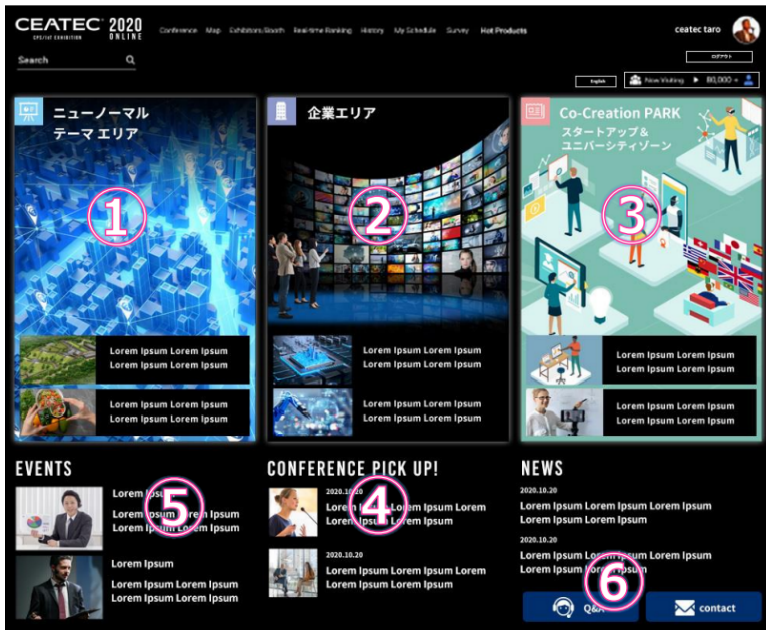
CEATEC 2020 ONLINE

Conference Map Exhibitors/Booth Real-time Ranking History My Schedule Survey Hot Products

ceatec taro

ログアウト

Search

English

Now Visiting ▶ 80,000 +

ニューノーマル テーマ エリア

①

Lorem Ipsum Lorem Ipsum Lorem Ipsum Lorem Ipsum

Lorem Ipsum Lorem Ipsum Lorem Ipsum Lorem Ipsum

企業エリア

②

Lorem Ipsum Lorem Ipsum Lorem Ipsum Lorem Ipsum

Lorem Ipsum Lorem Ipsum Lorem Ipsum Lorem Ipsum

Co-Creation PARK スタートアップ& ユニバーシティゾーン

③

Lorem Ipsum Lorem Ipsum Lorem Ipsum Lorem Ipsum

Lorem Ipsum Lorem Ipsum Lorem Ipsum Lorem Ipsum

EVENTS

Lorem Ipsum

⑤

Lorem Ipsum Lorem Ipsum Lorem Ipsum Lorem Ipsum

Lorem Ipsum

Lorem Ipsum Lorem Ipsum Lorem Ipsum Lorem Ipsum

CONFERENCE PICK UP!

2020.10.20

④

Lorem Ipsum Lorem Ipsum Lorem Lorem Ipsum Lorem Ipsum

2020.10.20

Lorem Ipsum Lorem Ipsum Lorem Lorem Ipsum Lorem Ipsum

NEWS

2020.10.20

Lorem Ipsum Lorem Ipsum Lorem Ipsum Lorem Ipsum Lorem Ipsum

2020.10.20

Lorem Ipsum Lorem Ipsum Lorem Ipsum Lorem Ipsum Lorem Ipsum

⑥

Q&A

contact